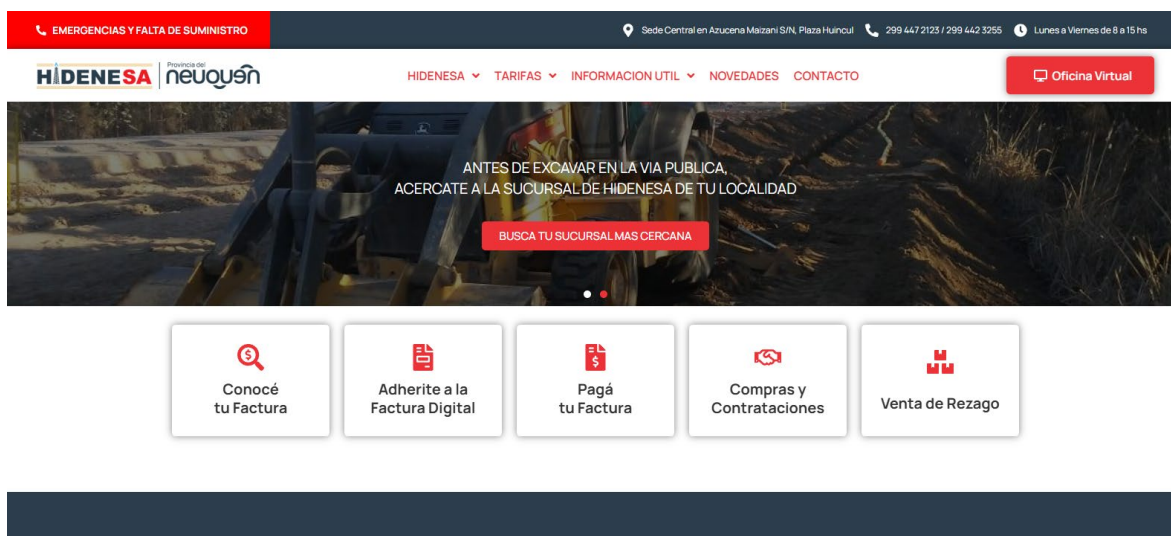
EMERGENCIAS Y FALTA DE SUMINISTRO

Sede Central en Azucena Maizani S/N, Plaza Huincul 299 447 2123 / 299 442 3255 Lunes a Viernes de 8 a 15 hs

HIDENESA Provincia del NEUQUÉN

HIDENESA TARIFAS INFORMACION UTIL NOVEDADES CONTACTO

Oficina Virtual

ANTES DE EXCAVAR EN LA VIA PUBLICA,
ACERCATE A LA SUCURSAL DE HIDENESA DE TU LOCALIDAD

BUSCA TU SUCURSAL MAS CERCANA

Conocé tu Factura

Adherite a la Factura Digital

Pagá tu Factura

Compras y Contrataciones

Venta de Rezago